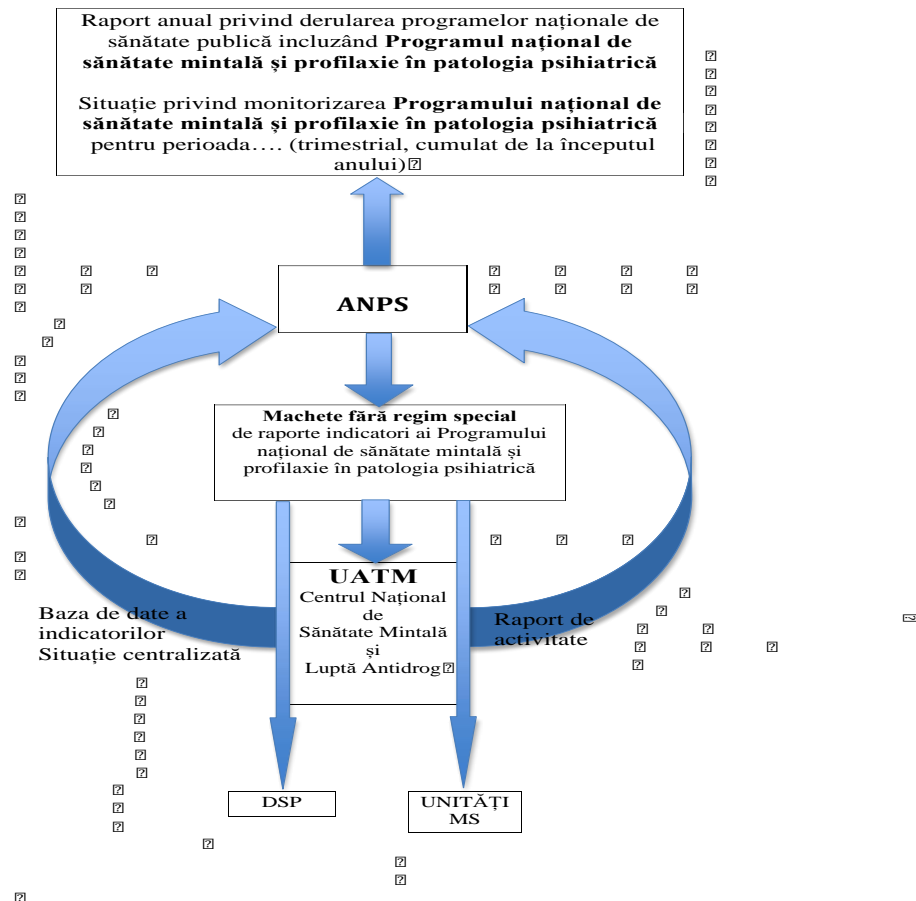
Raport anual privind derularea programelor naționale de sănătate publică incluzând **Programul național de sănătate mintală și profilaxie în patologia psihiatrică**

Situație privind monitorizarea **Programului național de sănătate mintală și profilaxie în patologia psihiatrică** pentru perioada.... (trimestrial, cumulat de la începutul anului)

ANPS

**Machete fără regim special** de raporte indicatori ai Programului național de sănătate mintală și profilaxie în patologia psihiatrică

UATM
Centrul Național de Sănătate Mintală și Luptă Antidrog

Baza de date a indicatorilor
Situație centralizată

Raport de activitate

DSP

UNITĂȚI MS